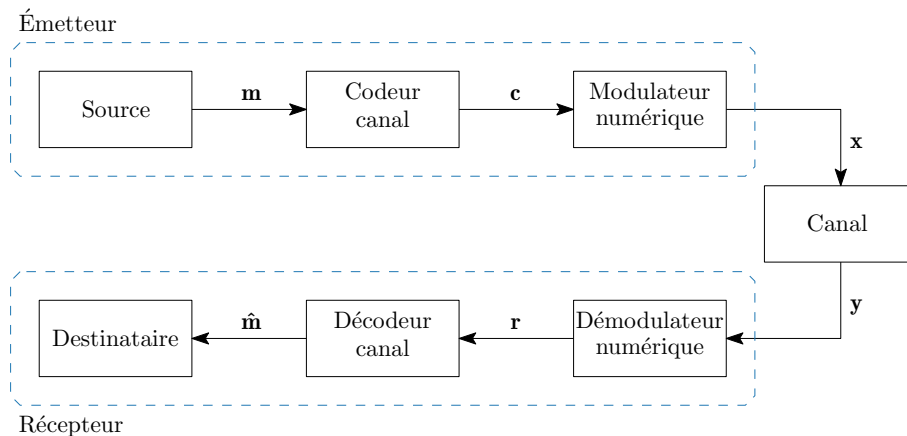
Émetteur

Source

$\mathbf{m}$

Codeur canal

$\mathbf{c}$

Modulateur numérique

$\mathbf{x}$

Canal

$\mathbf{y}$

Démodulateur numérique

$\mathbf{r}$

Décodeur canal

$\hat{\mathbf{m}}$

Destinataire

Récepteur